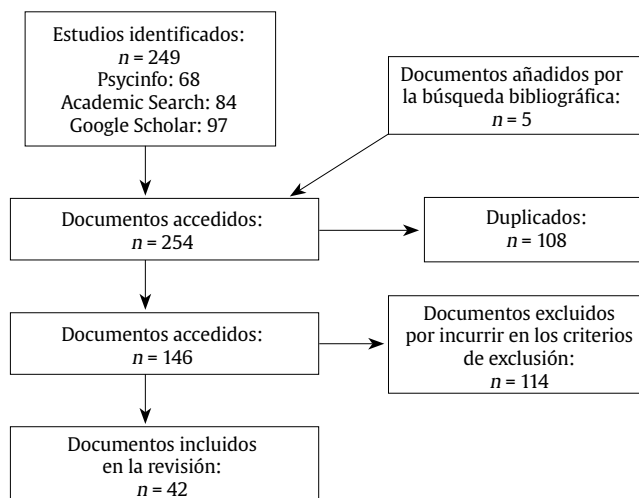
Estudios identificados:
$n$ = 249
Psycinfo: 68
Academic Search: 84
Google Scholar: 97

Documentos añadidos por la búsqueda bibliográfica:
$n$ = 5

Documentos accedidos:
$n$ = 254

Duplicados:
$n$ = 108

Documentos accedidos:
$n$ = 146

Documentos excluidos por incurrir en los criterios de exclusión:
$n$ = 114

Documentos incluidos en la revisión:
$n$ = 42